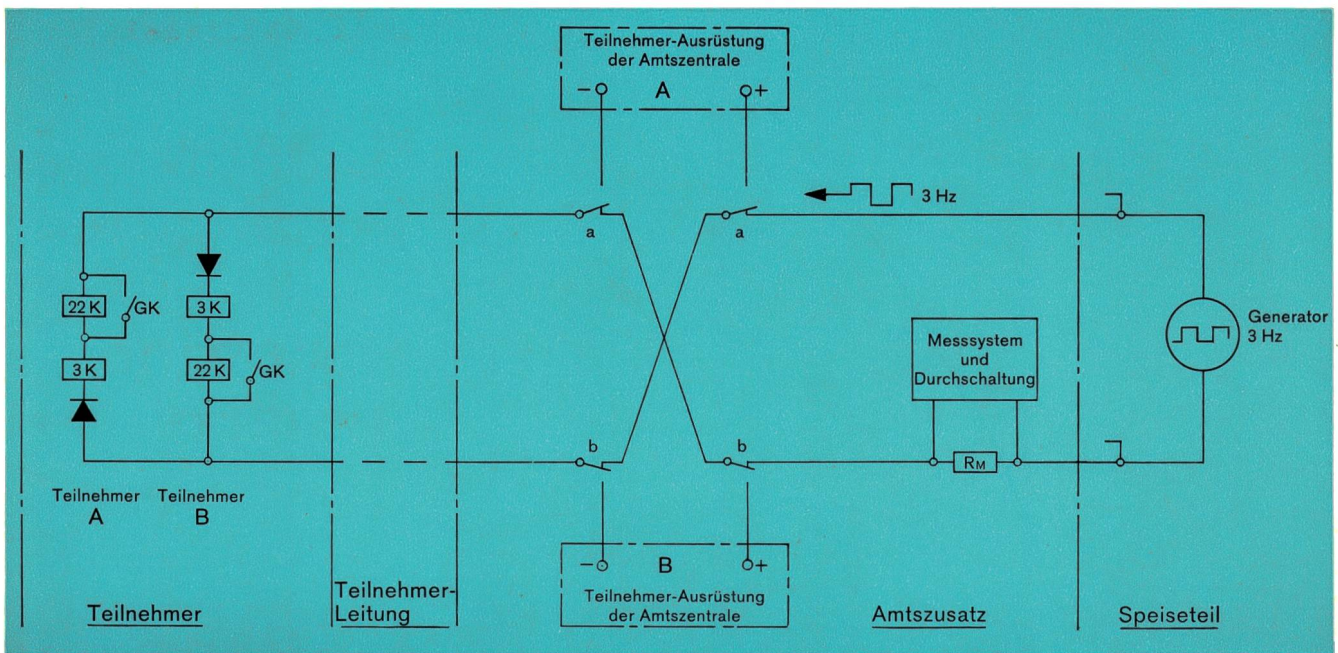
Teilnehmer-Ausrüstung der Amtszentrale

− A +

3 Hz

a a

22 K GK

3 K

3 K

22 K GK

Messsystem und Durchschaltung

Generator 3 Hz

b b

$R_M$

Teilnehmer A

Teilnehmer B

− B +

Teilnehmer-Ausrüstung der Amtszentrale

Teilnehmer

Teilnehmer-Leitung

Amtszusatz

Speiseteil